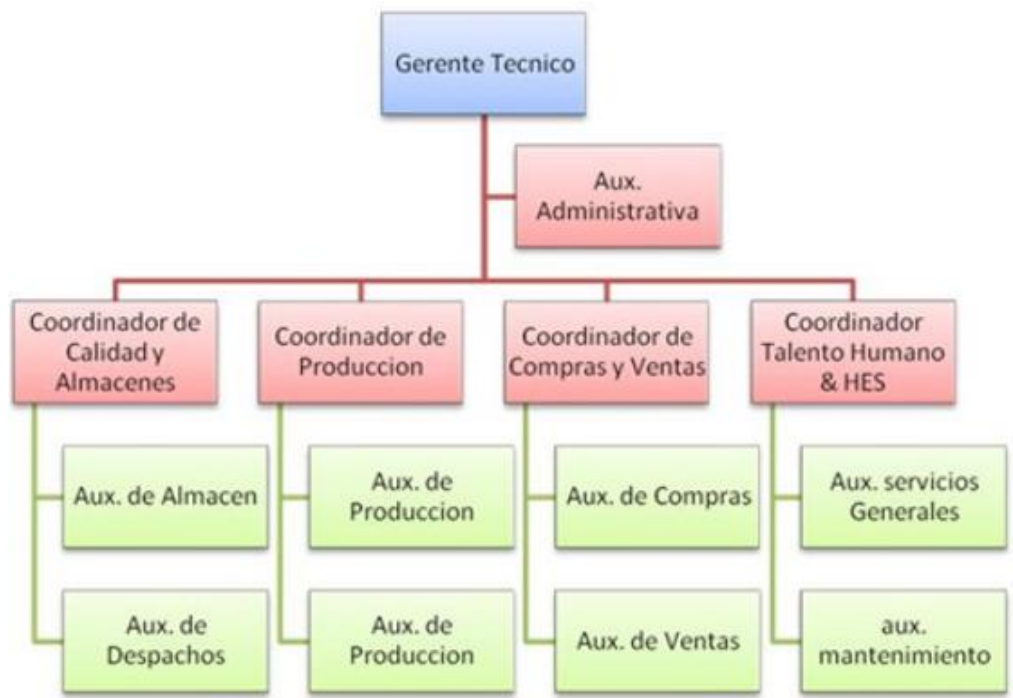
Gerente Tecnico

Aux. Administrativa

Coordinador de Calidad y Almacenes

Aux. de Almacen

Aux. de Despachos

Coordinador de Produccion

Aux. de Produccion

Aux. de Produccion

Coordinador de Compras y Ventas

Aux. de Compras

Aux. de Ventas

Coordinador Talento Humano & HES

Aux. servicios Generales

aux. mantenimiento